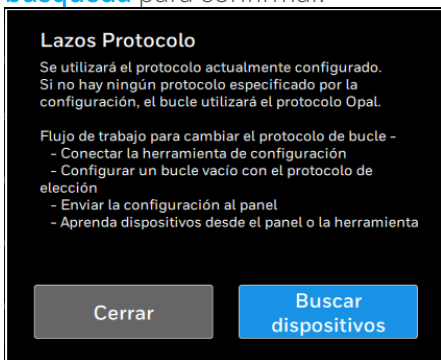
búsqueda para confirmar.

Lazos Protocolo

Se utilizará el protocolo actualmente configurado. Si no hay ningún protocolo especificado por la configuración, el bucle utilizará el protocolo Opal.

Flujo de trabajo para cambiar el protocolo de bucle -
- Conectar la herramienta de configuración
- Configurar un bucle vacío con el protocolo de elección
- Enviar la configuración al panel
- Aprenda dispositivos desde el panel o la herramienta

Cerrar

Buscar dispositivos